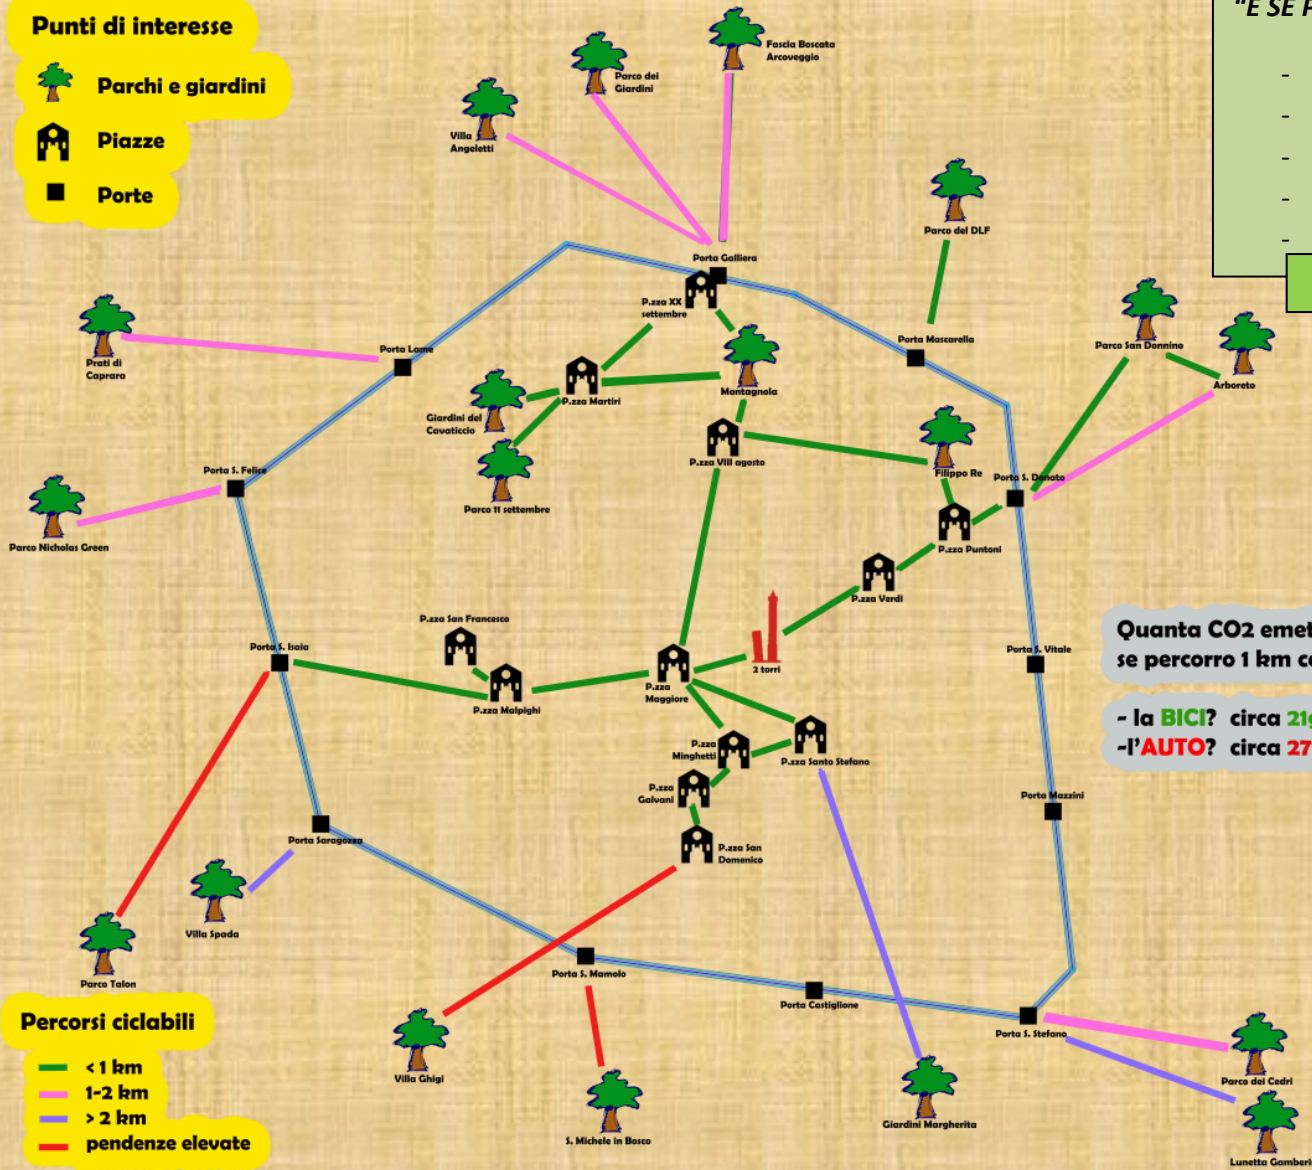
Punti di interesse

Parchi e giardini

Piazze

Porte

"E SE F

-
-
-
-
-

Fascia Boscata Arcoveggio

Parco dei Giardini

Villa Angeletti

Parco del DLF

Porta Galliera

P.zza XX settembre

Porta Mascarella

Porta Lame

Prati di Caprara

Montagnola

P.zza Martiri

Giardini del Cavaticcio

Parco San Donnino

Arboreto

P.zza VIII agosto

Filippo Re

Porta S. Donato

Porta S. Felice

Parco 11 settembre

Parco Nicholas Green

P.zza Puntoni

P.zza Verdi

P.zza San Francesco

Porta S. Isaia

2 torri

P.zza Maggiore

P.zza Malpighi

Porta S. Vitale

Quanta CO2 emet
se percorro 1 km c

- la BICI? circa 21
-l'AUTO? circa 27

P.zza Minghetti

P.zza Santo Stefano

P.zza Galvani

Porta Mazzini

P.zza San Domenico

Porta Saragozza

Villa Spada

Parco Talon

Porta S. Mamolo

Porta Castiglione

Porta S. Stefano

Percorsi ciclabili

< 1 km

1-2 km

> 2 km

pendenze elevate

Villa Ghigi

S. Michele in Bosco

Giardini Margherita

Parco dei Cedri

Lunetta Gamber